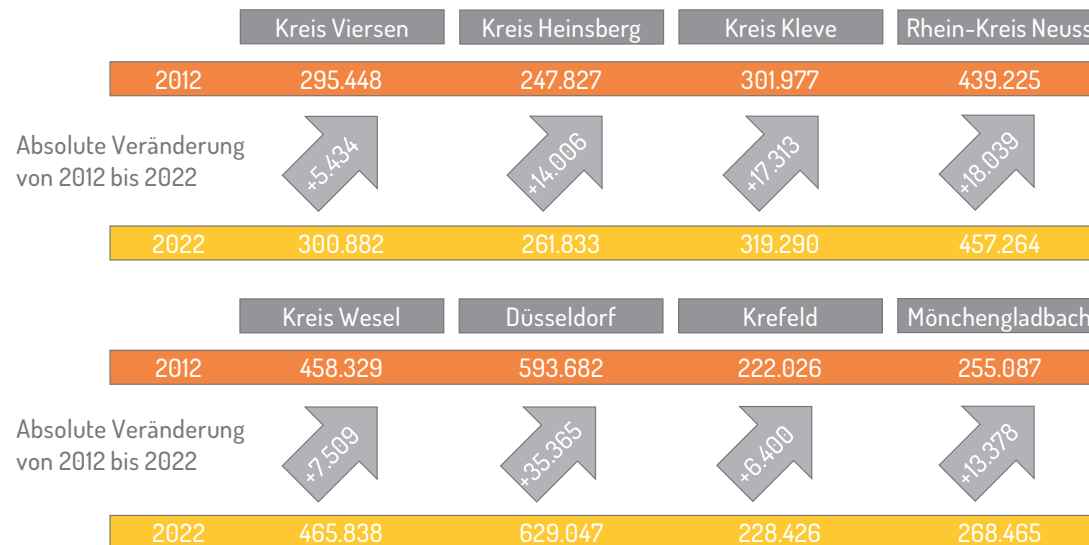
| | Kreis Viersen | Kreis Heinsberg | Kreis Kleve | Rhein-Kreis Neuss |
|---|---|---|---|---|
| 2012 | 295.448 | 247.827 | 301.977 | 439.225 |
| Absolute Veränderung von 2012 bis 2022 | +5.434 | +14.006 | +17.313 | +18.039 |
| 2022 | 300.882 | 261.833 | 319.290 | 457.264 |

| | Kreis Wesel | Düsseldorf | Krefeld | Mönchengladbach |
|---|---|---|---|---|
| 2012 | 458.329 | 593.682 | 222.026 | 255.087 |
| Absolute Veränderung von 2012 bis 2022 | +7.509 | +35.365 | +6.400 | +13.378 |
| 2022 | 465.838 | 629.047 | 228.426 | 268.465 |